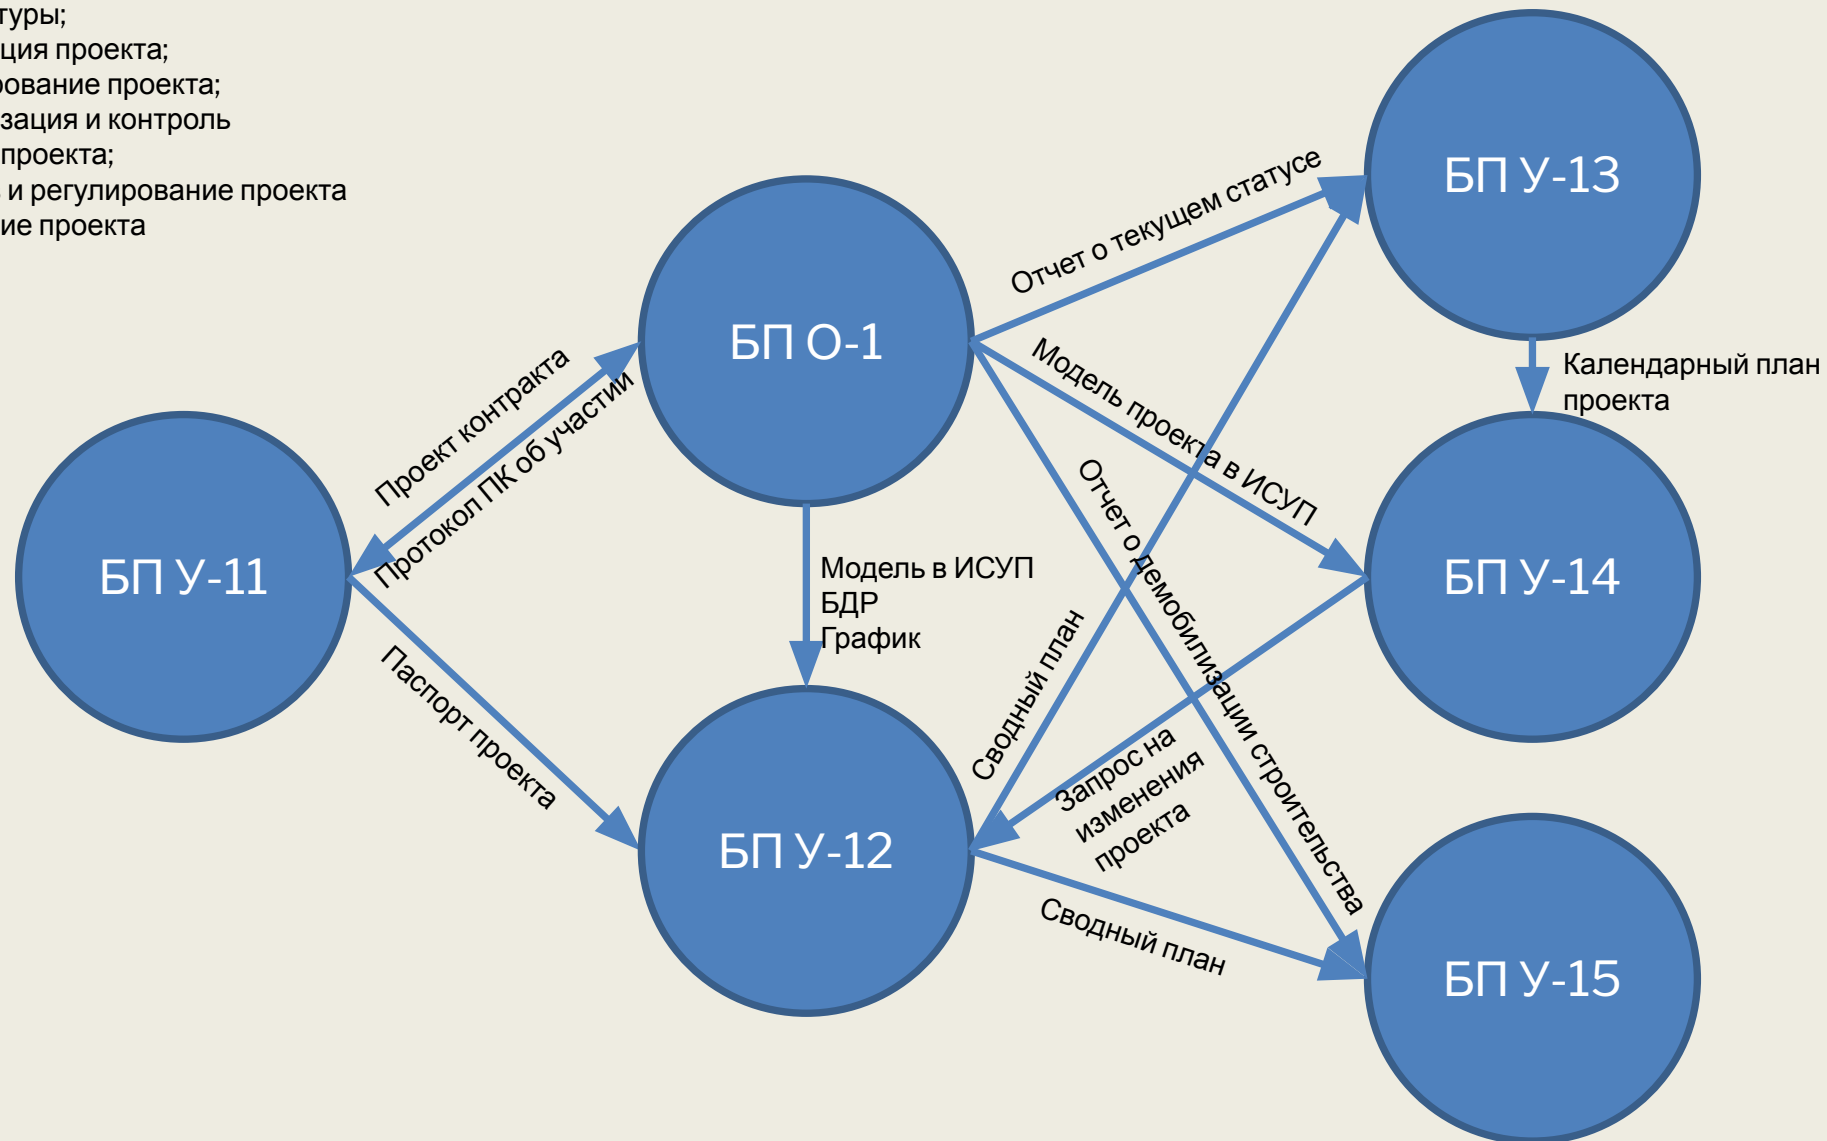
туры;
ция проекта;
рование проекта;
зация и контроль
проекта;
и регулирование проекта
ие проекта

БП О-1

БП У-11

БП У-12

БП У-13

БП У-14

БП У-15

Проект контракта

Протокол ПК об участии

Паспорт проекта

Модель в ИСУП
БДР
График

Отчет о текущем статусе

Модель проекта в ИСУП

Отчет о демобилизации строительства

Сводный план

Запрос на изменения проекта

Сводный план

Календарный план проекта